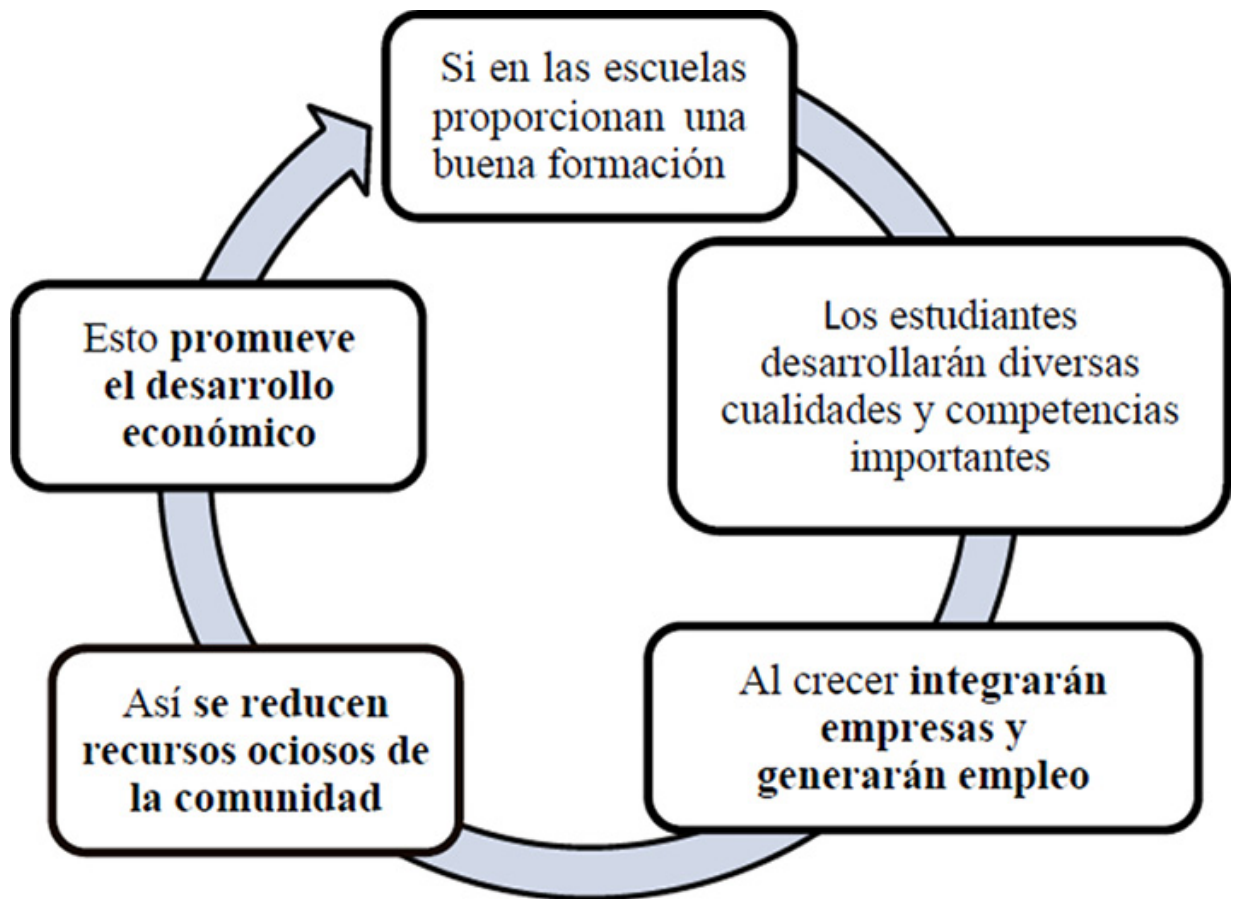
Si en las escuelas proporcionan una buena formación

Los estudiantes desarrollarán diversas cualidades y competencias importantes

Al crecer integrarán empresas y generarán empleo

Así se reducen recursos ociosos de la comunidad

Esto promueve el desarrollo económico